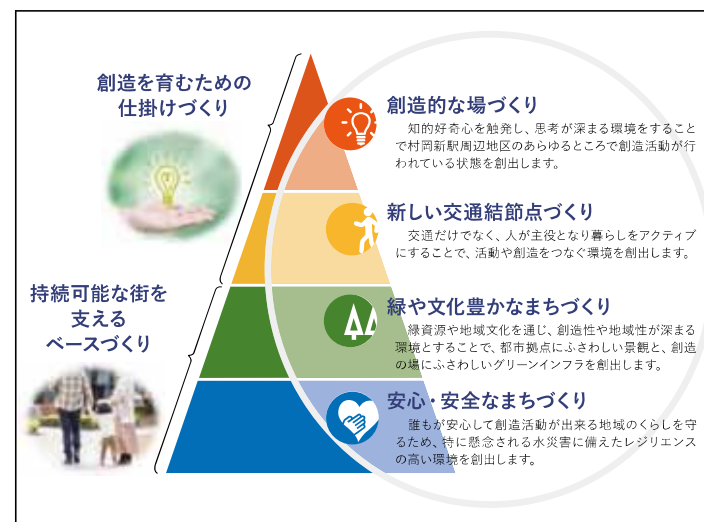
創造を育むための
仕掛けづくり

持続可能な街を
支える
ベースづくり

創造的な場づくり
知的好奇心を触発し、思考が深まる環境をすることで村岡新駅周辺地区のあらゆるところで創造活動が行われている状態を創出します。

新しい交通結節点づくり
交通だけでなく、人が主役となり暮らしをアクティブにすることで、活動や創造をつなぐ環境を創出します。

緑や文化豊かなまちづくり
緑資源や地域文化を通じ、創造性や地域性が深まる環境とすることで、都市拠点にふさわしい景観と、創造の場にふさわしいグリーンインフラを創出します。

安心・安全なまちづくり
誰もが安心して創造活動が出来る地域のくらしを守るため、特に懸念される水災害に備えたレジリエンスの高い環境を創出します。